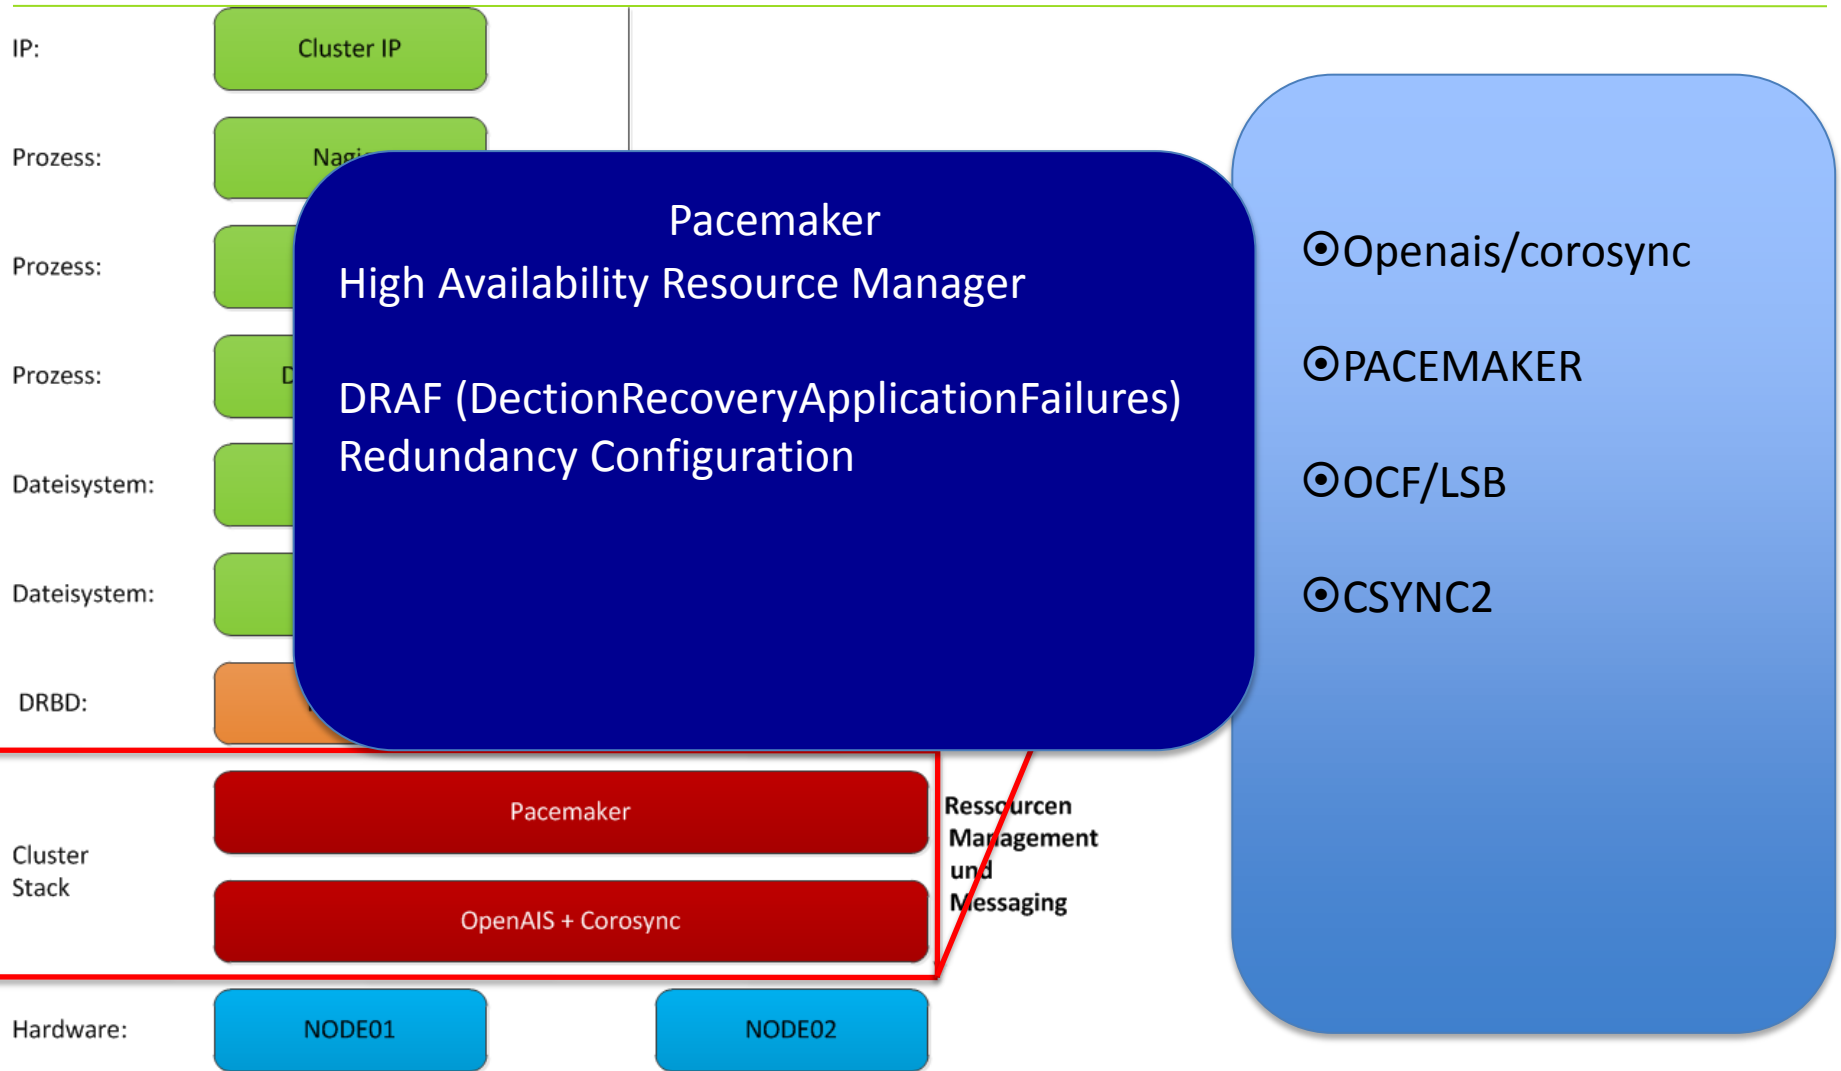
IP:

Cluster IP

Prozess:

Nag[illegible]

Prozess:

Prozess:

D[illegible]

Dateisystem:

Dateisystem:

DRBD:

Pacemaker

High Availability Resource Manager

DRAF (DectionRecoveryApplicationFailures)

Redundancy Configuration

⦿Openais/corosync

⦿PACEMAKER

⦿OCF/LSB

⦿CSYNC2

Cluster Stack

Pacemaker

OpenAIS + Corosync

Ressourcen Management und Messaging

Hardware:

NODE01

NODE02